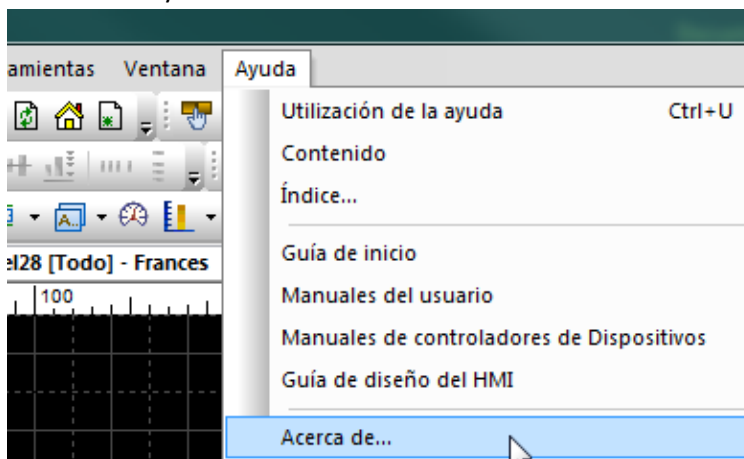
amientas Ventana Ayuda

Utilización de la ayuda Ctrl+U
Contenido
Índice...

Guía de inicio
Manuales del usuario
Manuales de controladores de Dispositivos
Guía de diseño del HMI

Acerca de...

el28 [Todo] - Frances

100